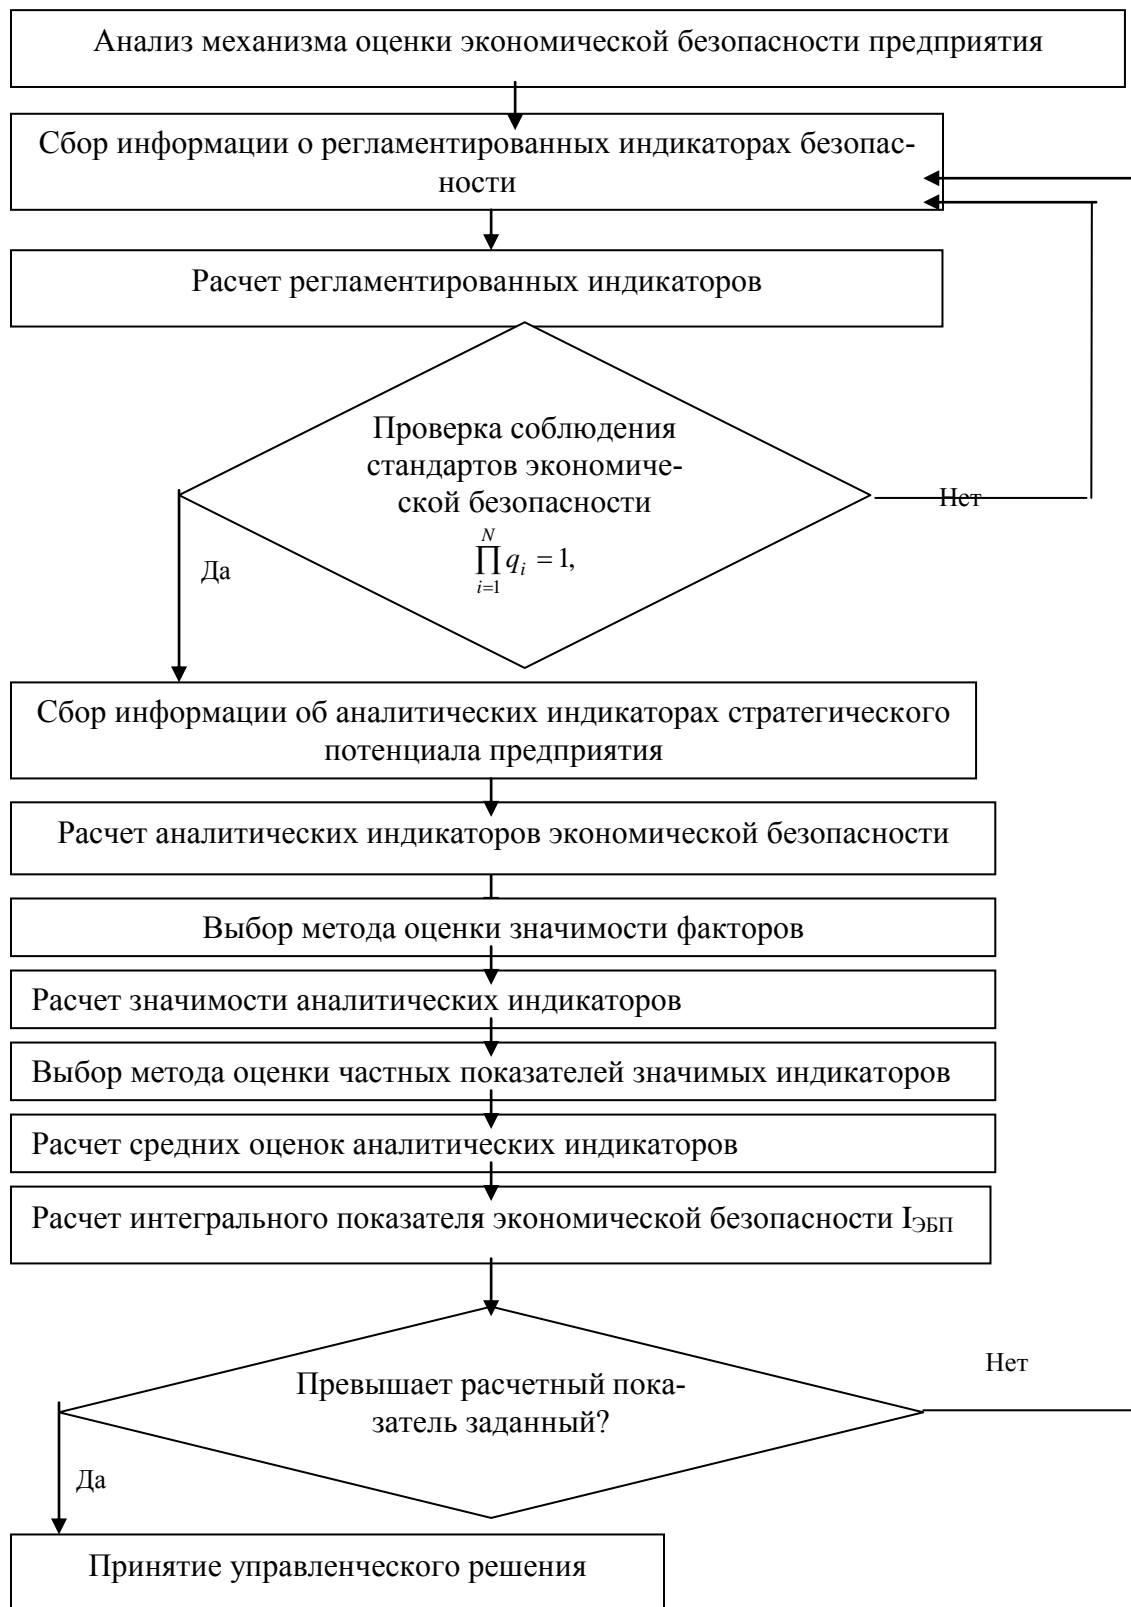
Анализ механизма оценки экономической безопасности предприятия

Сбор информации о регламентированных индикаторах безопасности

Расчет регламентированных индикаторов

Проверка соблюдения стандартов экономической безопасности $\prod_{i=1}^{N} q_i = 1,$

Нет

Да

Сбор информации об аналитических индикаторах стратегического потенциала предприятия

Расчет аналитических индикаторов экономической безопасности

Выбор метода оценки значимости факторов

Расчет значимости аналитических индикаторов

Выбор метода оценки частных показателей значимых индикаторов

Расчет средних оценок аналитических индикаторов

Расчет интегрального показателя экономической безопасности $I_{ЭБП}$

Нет

Превышает расчетный показатель заданный?

Да

Принятие управленческого решения